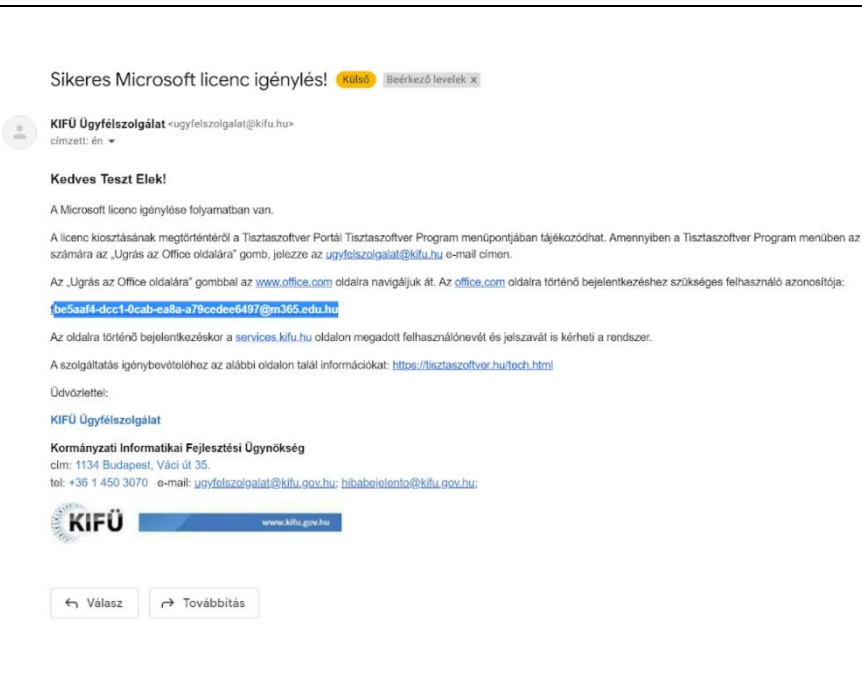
Sikeres Microsoft licenc igénylés! Külső Beérkező levelek ×

KIFÜ Ügyfélszolgálat <ugyfelszolgalat@kifu.hu>
címzett: én ▾

Kedves Teszt Elek!

A Microsoft licenc igénylése folyamatban van.

A licenc kiosztásának megtörténtéről a Tisztaszoftver Portál Tisztaszoftver Program menüpontjában tájékozódhat. Amennyiben a Tisztaszoftver Program menüben az számára az „Ugrás az Office oldalára" gomb, jelezze az ugyfelszolgalat@kifu.hu e-mail címen.

Az „Ugrás az Office oldalára" gombbal az www.office.com oldalra navigáljuk át. Az office.com oldalra történő bejelentkezéshez szükséges felhasználó azonosítója:

fbe5aaf4-dcc1-0cab-ea8a-a79cedee6497@m365.edu.hu

Az oldalra történő bejelentkezéskor a services.kifu.hu oldalon megadott felhasználónevét és jelszavát is kérheti a rendszer.

A szolgáltatás igénybevételéhez az alábbi oldalon talál információkat: https://tisztaszoftver.hu/tech.html

Üdvözlettel:

KIFÜ Ügyfélszolgálat

Kormányzati Informatikai Fejlesztési Ügynökség
cím: 1134 Budapest, Váci út 35.
tel: +36 1 450 3070 e-mail: ugyfelszolgalat@kifu.gov.hu; hibabejelento@kifu.gov.hu;

KIFÜ www.kifu.gov.hu

Válasz Továbbítás